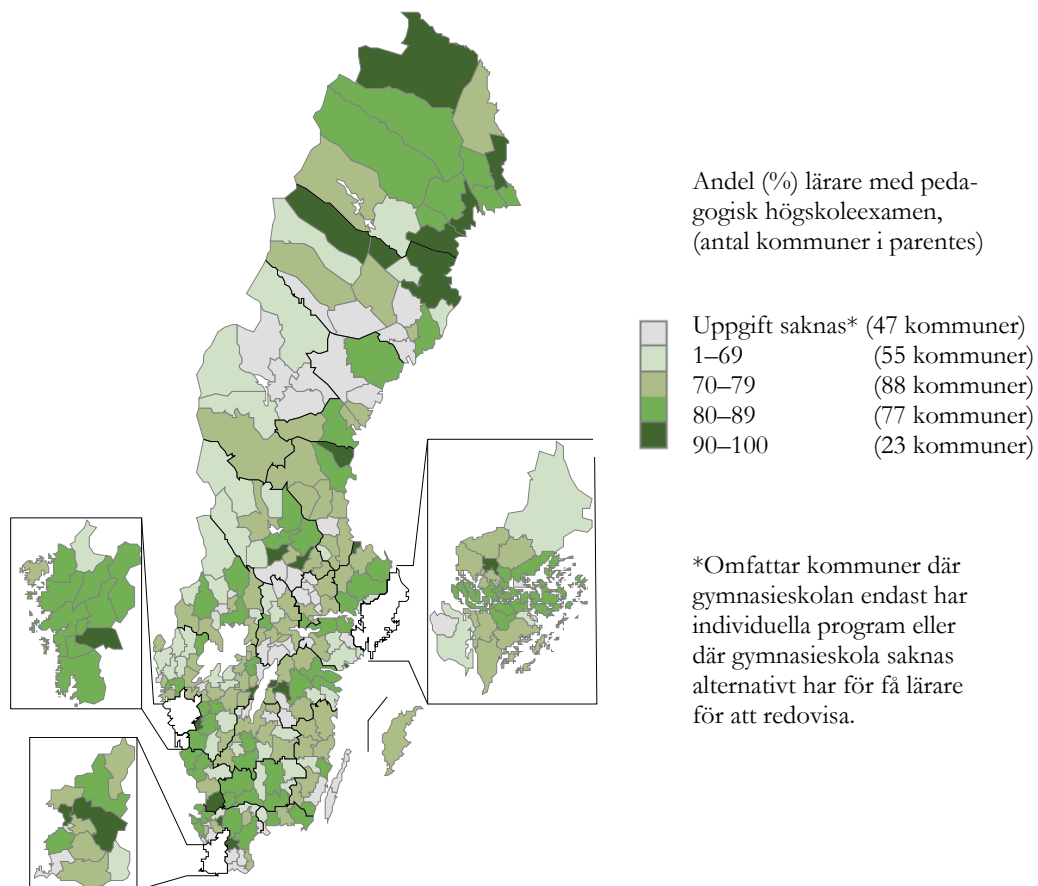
Andel (%) lärare med pedagogisk högskoleexamen, (antal kommuner i parentes)

| | |
|---|---|
| Uppgift saknas* | (47 kommuner) |
| 1–69 | (55 kommuner) |
| 70–79 | (88 kommuner) |
| 80–89 | (77 kommuner) |
| 90–100 | (23 kommuner) |

*Omfattar kommuner där gymnasieskolan endast har individuella program eller där gymnasieskola saknas alternativt har för få lärare för att redovisa.